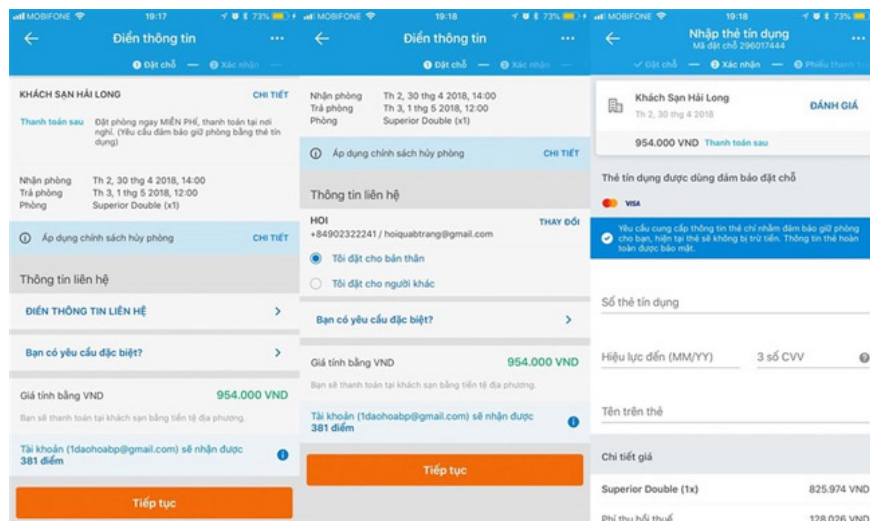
MOBIFONE 19:17 73%

Điền thông tin

1 Đặt chỗ — 2 Xác nhận —

KHÁCH SẠN HẢI LONG CHI TIẾT

Thanh toán sau Đặt phòng ngay MIỄN PHÍ, thanh toán tại nơi nghỉ. (Yêu cầu đảm bảo giữ phòng bằng thẻ tín dụng)

Nhận phòng Th 2, 30 thg 4 2018, 14:00
Trả phòng Th 3, 1 thg 5 2018, 12:00
Phòng Superior Double (x1)

Áp dụng chính sách hủy phòng CHI TIẾT

Thông tin liên hệ

ĐIỀN THÔNG TIN LIÊN HỆ

Bạn có yêu cầu đặc biệt?

Giá tính bằng VND 954.000 VND

Bạn sẽ thanh toán tại khách sạn bằng tiền tệ địa phương.

Tài khoản (1daohoabp@gmail.com) sẽ nhận được 381 điểm

Tiếp tục

MOBIFONE 19:18 73%

Điền thông tin

1 Đặt chỗ — 2 Xác nhận

Nhận phòng Th 2, 30 thg 4 2018, 14:00
Trả phòng Th 3, 1 thg 5 2018, 12:00
Phòng Superior Double (x1)

Áp dụng chính sách hủy phòng CHI TIẾT

Thông tin liên hệ

HOI THAY ĐỔI
+84902322241 / hoiquabtrang@gmail.com

Tôi đặt cho bản thân

Tôi đặt cho người khác

Bạn có yêu cầu đặc biệt?

Giá tính bằng VND 954.000 VND

Bạn sẽ thanh toán tại khách sạn bằng tiền tệ địa phương.

Tài khoản (1daohoabp@gmail.com) sẽ nhận được 381 điểm

Tiếp tục

MOBIFONE 19:18 73%

Nhập thẻ tín dụng
Mã đặt chỗ 296017444

Đặt chỗ — 2 Xác nhận — 3 Phiếu thanh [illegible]

Khách Sạn Hải Long ĐÁNH GIÁ
Th 2, 30 thg 4 2018

954.000 VND Thanh toán sau

Thẻ tín dụng được dùng đảm bảo đặt chỗ

VISA

Yêu cầu cung cấp thông tin thẻ chỉ nhằm đảm bảo giữ phòng cho bạn, hiện tại thẻ sẽ không bị trừ tiền. Thông tin thẻ hoàn toàn được bảo mật.

Số thẻ tín dụng

Hiệu lực đến (MM/YY) 3 số CVV

Tên trên thẻ

Chi tiết giá

Superior Double (1x) 825.974 VND

Phí thu hồi thuế 128.026 VND